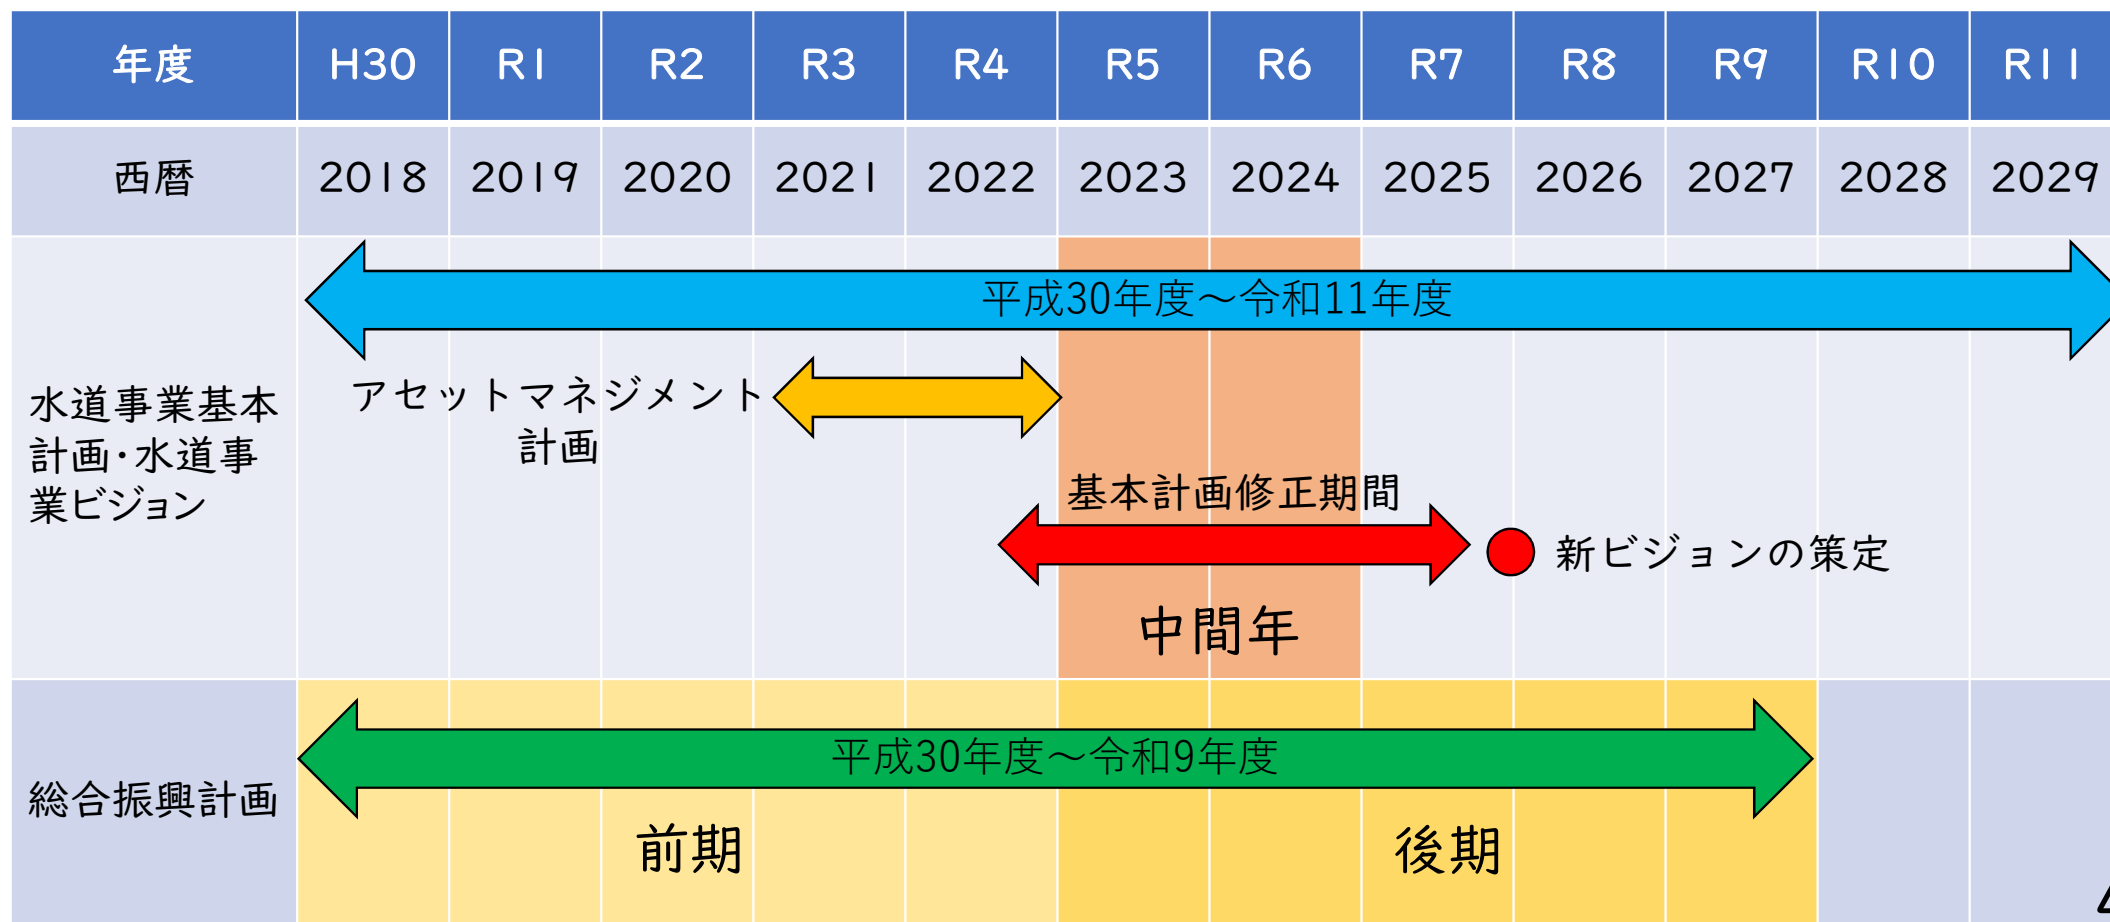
| 年度 | H30 | R1 | R2 | R3 | R4 | R5 | R6 | R7 | R8 | R9 | R10 | R11 |
|---|---|---|---|---|---|---|---|---|---|---|---|---|
| 西暦 | 2018 | 2019 | 2020 | 2021 | 2022 | 2023 | 2024 | 2025 | 2026 | 2027 | 2028 | 2029 |

水道事業基本計画・水道事業ビジョン

平成30年度～令和11年度

アセットマネジメント計画

基本計画修正期間

新ビジョンの策定

中間年

総合振興計画

平成30年度～令和9年度

前期

後期